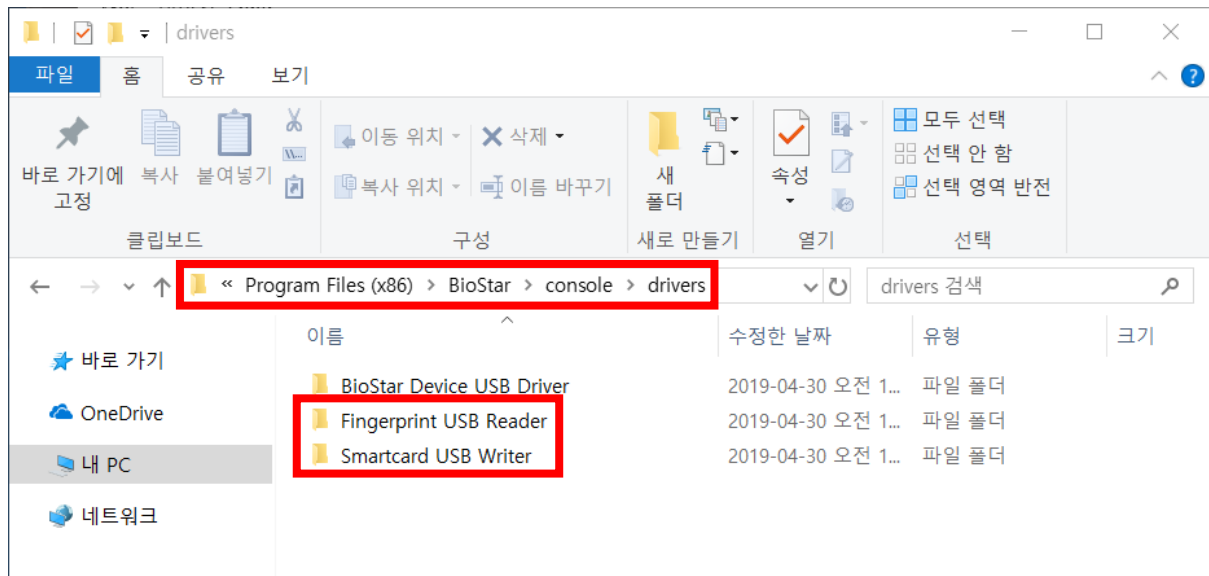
drivers

파일 홈 공유 보기

바로 가기에 고정
복사
붙여넣기
클립보드

이동 위치
복사 위치
삭제
이름 바꾸기
구성

새 폴더
새로 만들기

속성
열기

모두 선택
선택 안 함
선택 영역 반전
선택

« Program Files (x86) › BioStar › console › drivers

drivers 검색

바로 가기
OneDrive
내 PC
네트워크

| 이름 | 수정한 날짜 | 유형 | 크기 |
|---|---|---|---|
| BioStar Device USB Driver | 2019-04-30 오전 1... | 파일 폴더 | |
| Fingerprint USB Reader | 2019-04-30 오전 1... | 파일 폴더 | |
| Smartcard USB Writer | 2019-04-30 오전 1... | 파일 폴더 | |